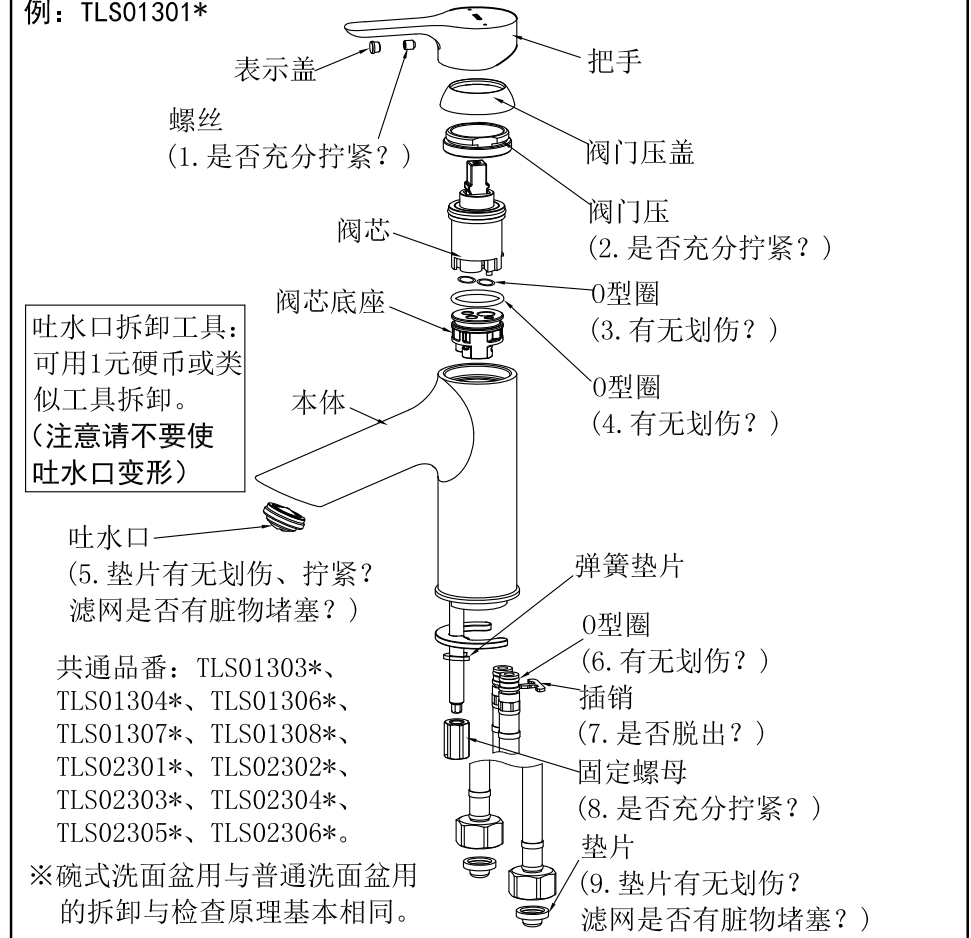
例：TLS01301*

表示盖

把手

螺丝
(1.是否充分拧紧？)

阀门压盖

阀门压
(2.是否充分拧紧？)

阀芯

阀芯底座

O型圈
(3.有无划伤？)

吐水口拆卸工具：可用1元硬币或类似工具拆卸。
(注意请不要使吐水口变形)

O型圈
(4.有无划伤？)

本体

吐水口
(5.垫片有无划伤、拧紧？滤网是否有脏物堵塞？)

弹簧垫片

O型圈
(6.有无划伤？)

共通品番：TLS01303*、TLS01304*、TLS01306*、TLS01307*、TLS01308*、TLS02301*、TLS02302*、TLS02303*、TLS02304*、TLS02305*、TLS02306*。

插销
(7.是否脱出？)

固定螺母
(8.是否充分拧紧？)

※碗式洗面盆用与普通洗面盆用的拆卸与检查原理基本相同。

垫片
(9.垫片有无划伤？滤网是否有脏物堵塞？)